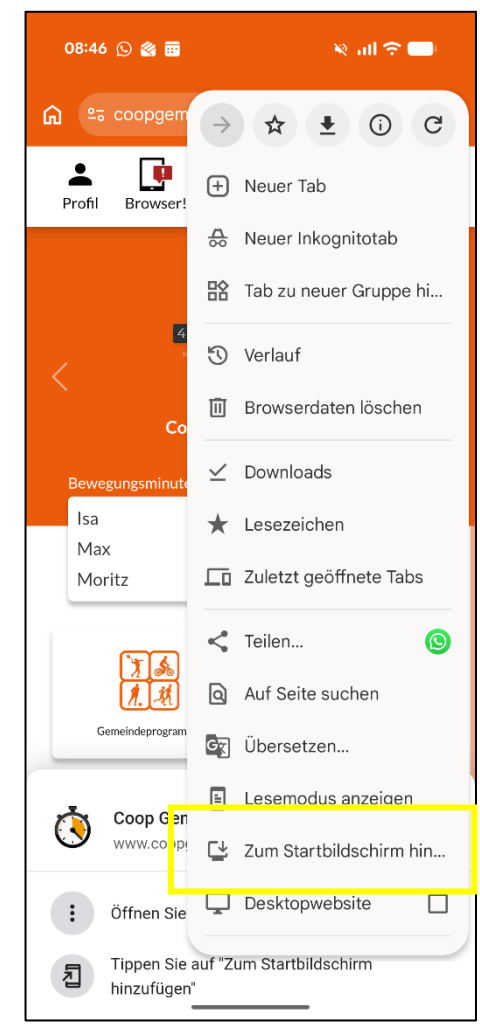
08:46

coopgem

Profil

Browser!

4

Co

Bewegungsminute

Isa

Max

Moritz

Gemeindeprogram

Coop Ge

www.coop

Öffnen Sie

Tippen Sie auf "Zum Startbildschirm hinzufügen"

Neuer Tab

Neuer Inkognitotab

Tab zu neuer Gruppe hi...

Verlauf

Browserdaten löschen

Downloads

Lesezeichen

Zuletzt geöffnete Tabs

Teilen...

Auf Seite suchen

Übersetzen...

Lesemodus anzeigen

Zum Startbildschirm hin...

Desktopwebsite